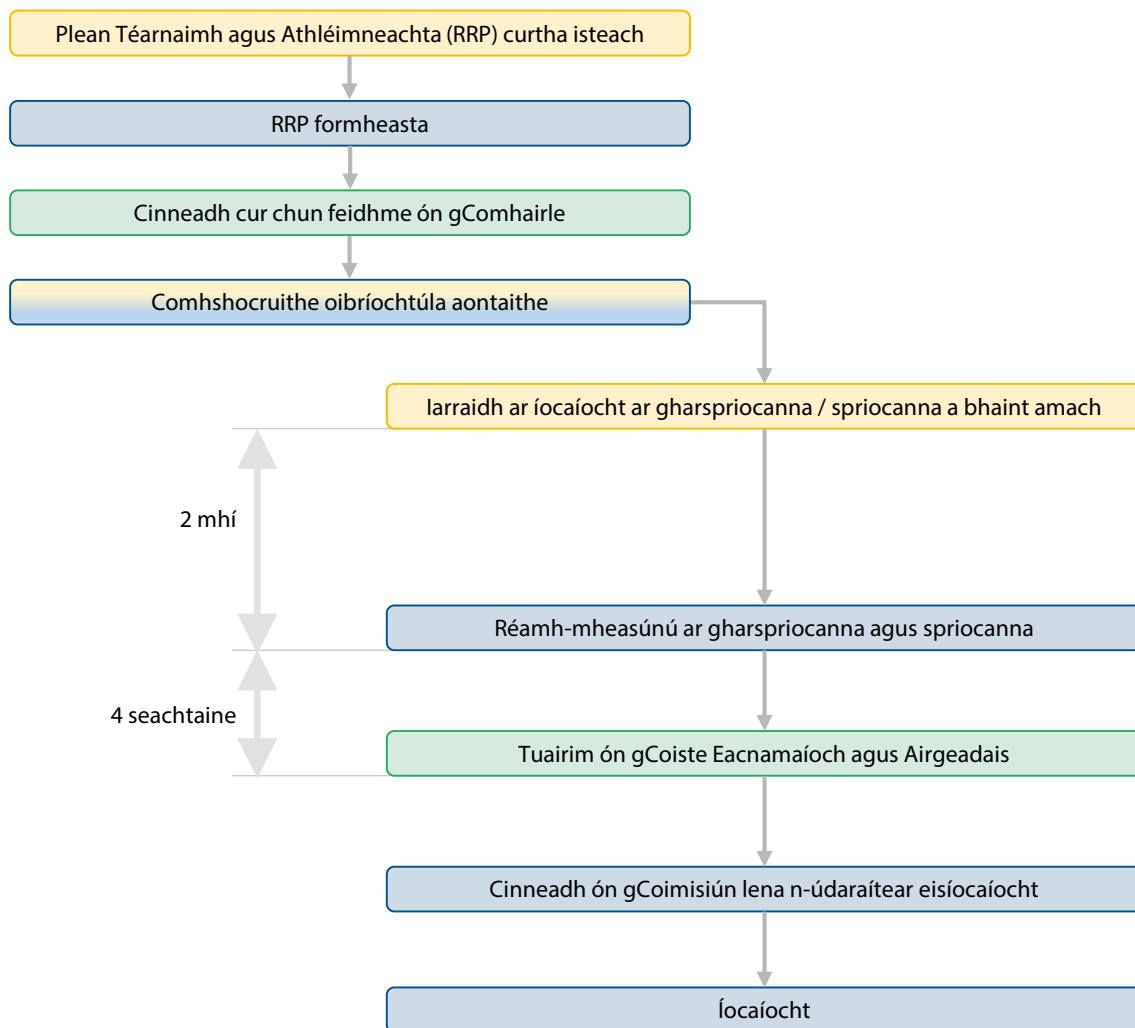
Plean Téarnaimh agus Athléimneachta (RRP) curtha isteach

RRP formheasta

Cinneadh cur chun feidhme ón gComhairle

Comhshocruithe oibríochtúla aontaithe

Iarraidh ar íocaíocht ar gharspriocanna / spriocanna a bhaint amach

2 mhí

Réamh-mheasúnú ar gharspriocanna agus spriocanna

4 seachtaine

Tuairim ón gCoiste Eacnamaíoch agus Airgeadais

Cinneadh ón gCoimisiún lena n-údaraítear eisíocaíocht

Íocaíocht